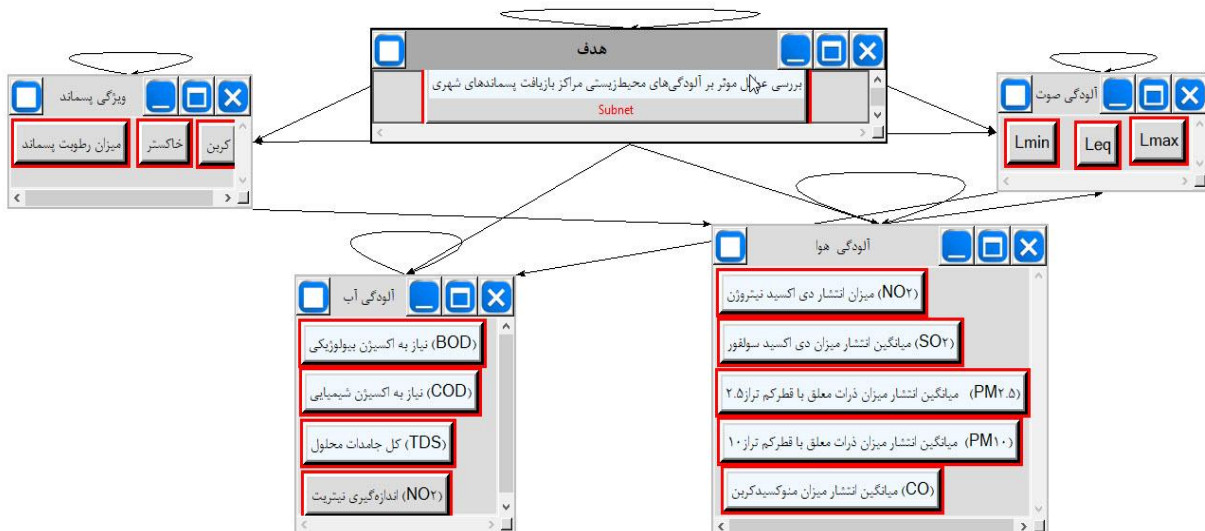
هدف

بررسی عوامل موثر بر آلودگی‌های محیط‌زیستی مراکز بازیافت پسماندهای شهری

Subnet

ویژگی پسماند

کربن

خاکستر

میزان رطوبت پسماند

آلودگی صوت

Lmax

Leq

Lmin

آلودگی هوا

(NO۲) میزان انتشار دی اکسید نیتروژن

(SO۲) میانگین انتشار میزان دی اکسید سولفور

(PM۲.۵) میانگین انتشار میزان ذرات معلق با قطرکم تراز ۲.۵

(PM۱۰) میانگین انتشار میزان ذرات معلق با قطرکم تراز ۱۰

(CO) میانگین انتشار میزان منوکسیدکربن

آلودگی آب

(BOD) نیاز به اکسیژن بیولوژیکی

(COD) نیاز به اکسیژن شیمیایی

(TDS) کل جامدات محلول

(NO۲) اندازه‌گیری نیتریت